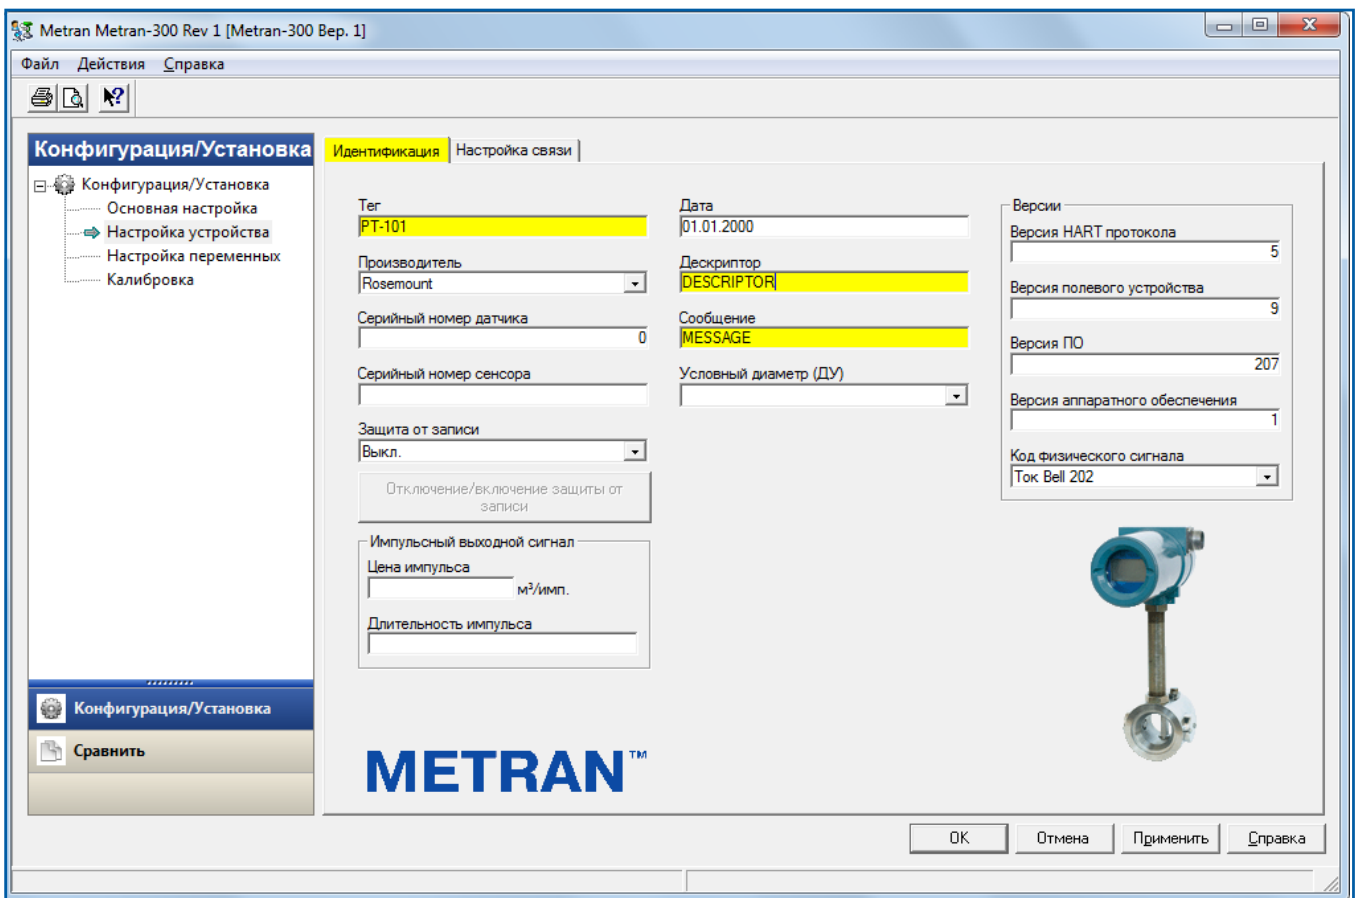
Metran Metran-300 Rev 1 [Metran-300 Вер. 1]

Файл Действия Справка

Конфигурация/Установка

Конфигурация/Установка
Основная настройка
Настройка устройства
Настройка переменных
Калибровка

Конфигурация/Установка
Сравнить

Идентификация | Настройка связи

Тег
PT-101
Производитель
Rosemount
Серийный номер датчика
0
Серийный номер сенсора
Защита от записи
Выкл.
Отключение/включение защиты от записи

Импульсный выходной сигнал
Цена импульса
м³/имп.
Длительность импульса

Дата
01.01.2000
Дескриптор
DESCRIPTOR
Сообщение
MESSAGE
Условный диаметр (ДУ)

Версии
Версия HART протокола
5
Версия полевого устройства
9
Версия ПО
207
Версия аппаратного обеспечения
1
Код физического сигнала
Ток Bell 202

METRAN™

OK Отмена Применить Справка